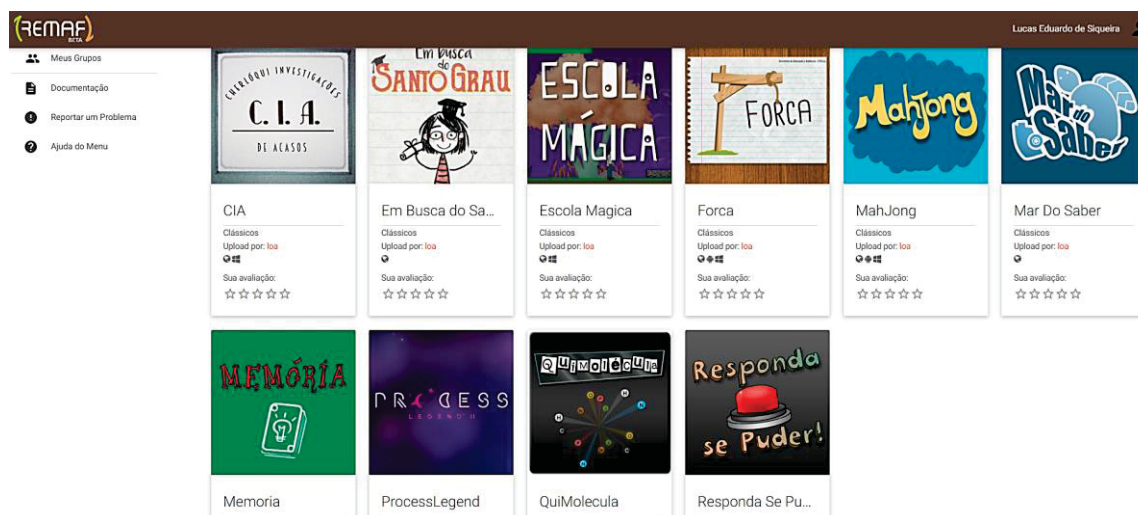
REMAF
BETA

Lucas Eduardo de Siqueira

Meus Grupos
Documentação
Reportar um Problema
Ajuda do Menu

CURIQUI INVESTIGAÇÕES
C. I. A.
DE ACASOS

CIA
Clássicos
Upload por: loa
Sua avaliação:
☆☆☆☆☆

Em busca do SANTO GRAU

Em Busca do Sa...
Clássicos
Upload por: loa
Sua avaliação:
☆☆☆☆☆

ESCOLA MÁGICA

Escola Magica
Clássicos
Upload por: loa
Sua avaliação:
☆☆☆☆☆

FORCA

Forca
Clássicos
Upload por: loa
Sua avaliação:
☆☆☆☆☆

Mahjong

MahJong
Clássicos
Upload por: loa
Sua avaliação:
☆☆☆☆☆

Mar do Saber

Mar Do Saber
Clássicos
Upload por: loa
Sua avaliação:
☆☆☆☆☆

MEMÓRIA

Memoria

PROCESS LEGEND

ProcessLegend

QuiMolécula

QuiMolecula

Responda se Puder!

Responda Se Pu...